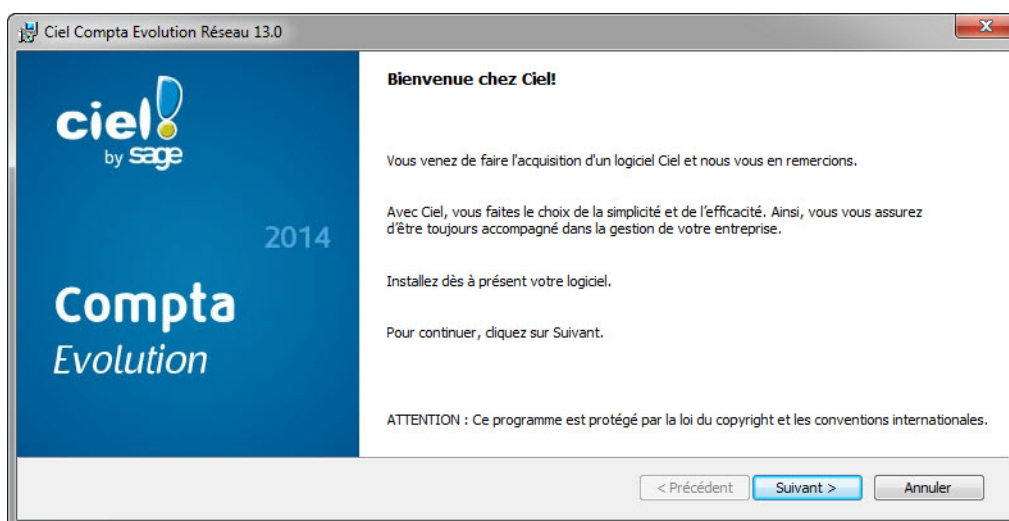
Ciel Compta Evolution Réseau 13.0

ciel!
by sage

2014

Compta
Evolution

Bienvenue chez Ciel!

Vous venez de faire l'acquisition d'un logiciel Ciel et nous vous en remercions.

Avec Ciel, vous faites le choix de la simplicité et de l'efficacité. Ainsi, vous vous assurez d'être toujours accompagné dans la gestion de votre entreprise.

Installez dès à présent votre logiciel.

Pour continuer, cliquez sur Suivant.

ATTENTION : Ce programme est protégé par la loi du copyright et les conventions internationales.

< Précédent
Suivant >
Annuler